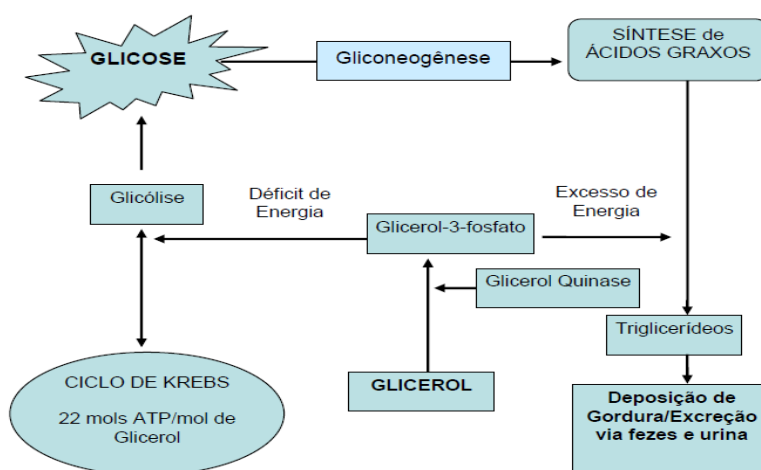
GLICOSE

Gliconeogênese

SÍNTESE de ÁCIDOS GRAXOS

Glicólise

Déficit de Energia

Excesso de Energia

Glicerol-3-fosfato

Glicerol Quinase

Triglicerídeos

CICLO DE KREBS

22 mols ATP/mol de Glicerol

GLICEROL

Deposição de Gordura/Excreção via fezes e urina